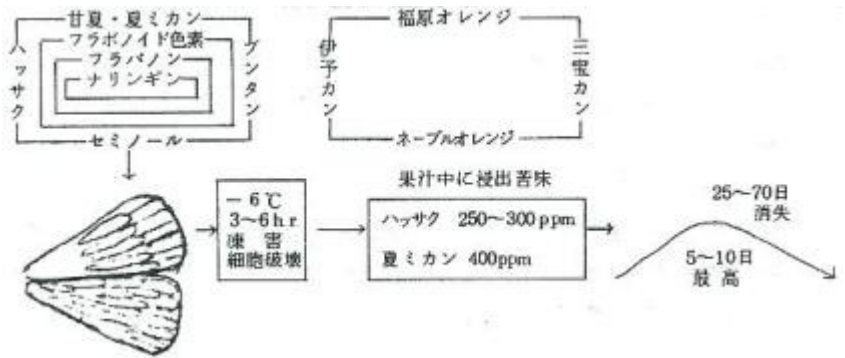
甘夏・夏ミカン
フラボノイド色素
フラバノン
ナリンギン
ハッサク
ブンタン
セミノール

福原オレンジ
伊予カン
三宝カン
ネーブルオレンジ

−6℃
3〜6hr
凍害
細胞破壊

果汁中に浸出苦味
ハッサク 250〜300ppm
夏ミカン 400ppm

25〜70日
消失
5〜10日
最高